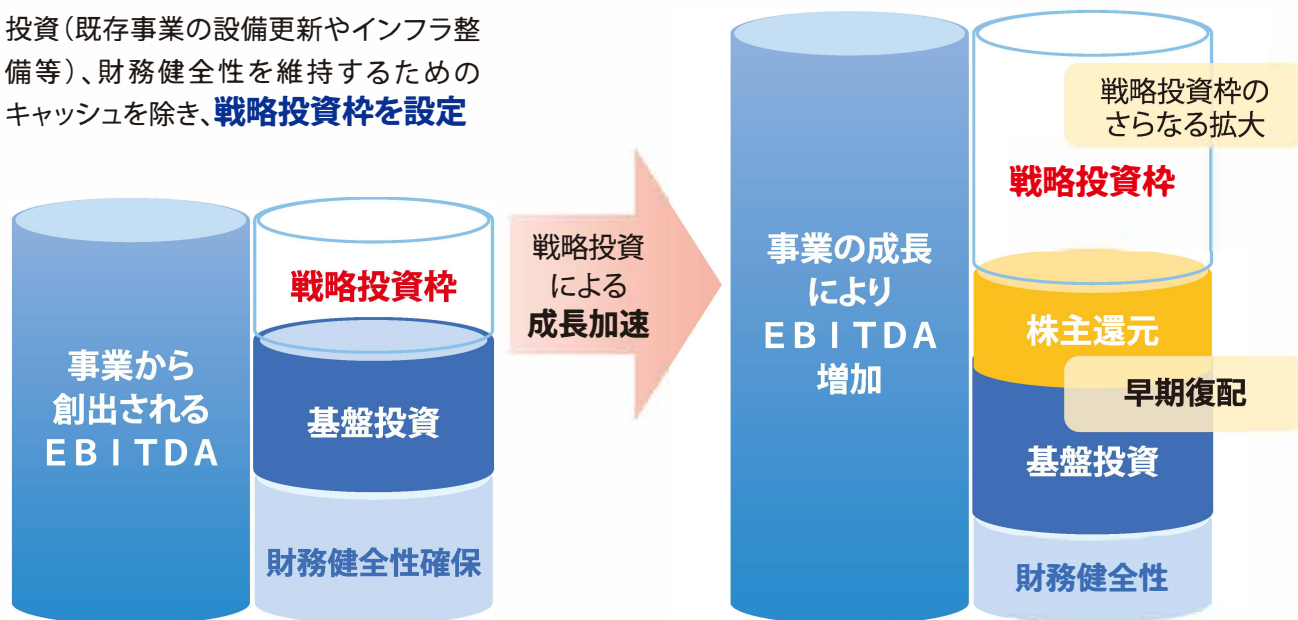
投資（既存事業の設備更新やインフラ整備等）、財務健全性を維持するためのキャッシュを除き、戦略投資枠を設定

事業から創出されるＥＢＩＴＤＡ

戦略投資枠

基盤投資

財務健全性確保

戦略投資による成長加速

事業の成長によりＥＢＩＴＤＡ増加

戦略投資枠のさらなる拡大

戦略投資枠

株主還元

早期復配

基盤投資

財務健全性